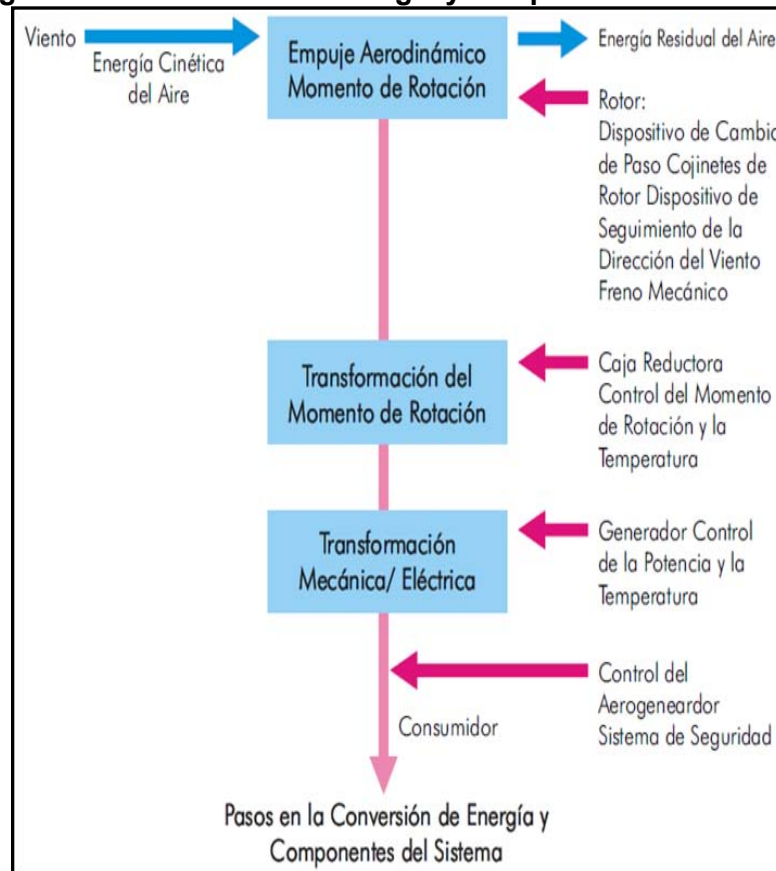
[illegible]

Viento

Energía Cinética del Aire

Empuje Aerodinámico Momento de Rotación

Energía Residual del Aire

Rotor:
Dispositivo de Cambio de Paso Cojinetes de Rotor Dispositivo de Seguimiento de la Dirección del Viento Freno Mecánico

Transformación del Momento de Rotación

Caja Reductora Control del Momento de Rotación y la Temperatura

Transformación Mecánica/ Eléctrica

Generador Control de la Potencia y la Temperatura

Control del Aerogeneardor Sistema de Seguridad

Consumidor

Pasos en la Conversión de Energía y Componentes del Sistema